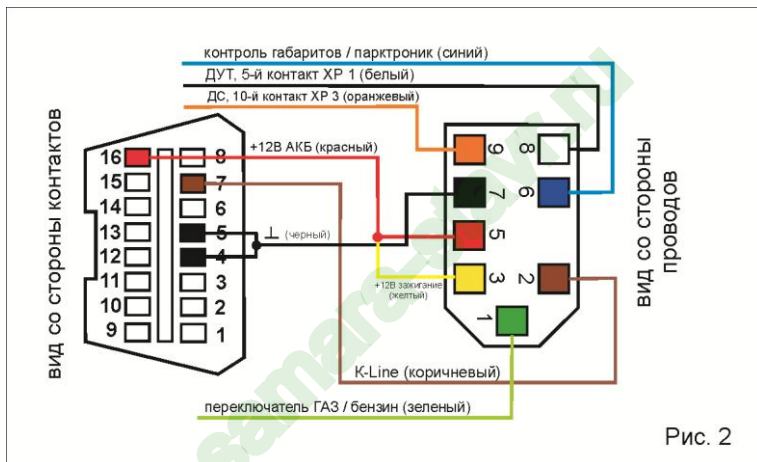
контроль габаритов / парктроник (синий)
ДУТ, 5-й контакт ХР 1 (белый)
ДС, 10-й контакт ХР 3 (оранжевый)

вид со стороны контактов

+12В АКБ (красный)

16 8
15 7
14 6
13 5
12 4
11 3
10 2
9 1

⊥ (черный)

+12В зажигание (желтый)

9 8
7 6
5
3 2
1

вид со стороны проводов

K-Line (коричневый)

переключатель ГАЗ / бензин (зеленый)

samara-tlooy.ru

Рис. 2